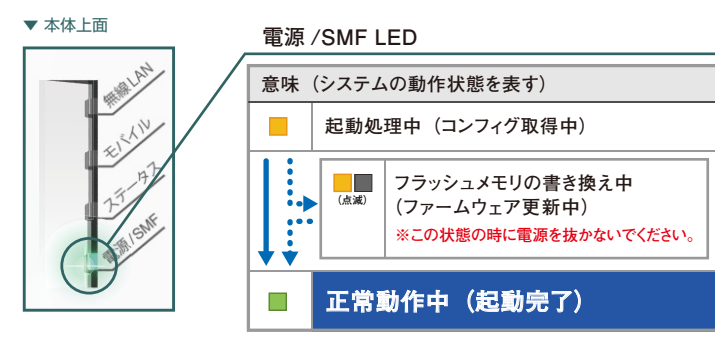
▼ 本体上面

無線LAN

モバイル

ステータス

電源/SMF

電源 /SMF LED

意味（システムの動作状態を表す）

起動処理中（コンフィグ取得中）

（点滅）

フラッシュメモリの書き換え中
（ファームウェア更新中）
※この状態の時に電源を抜かないでください。

正常動作中（起動完了）